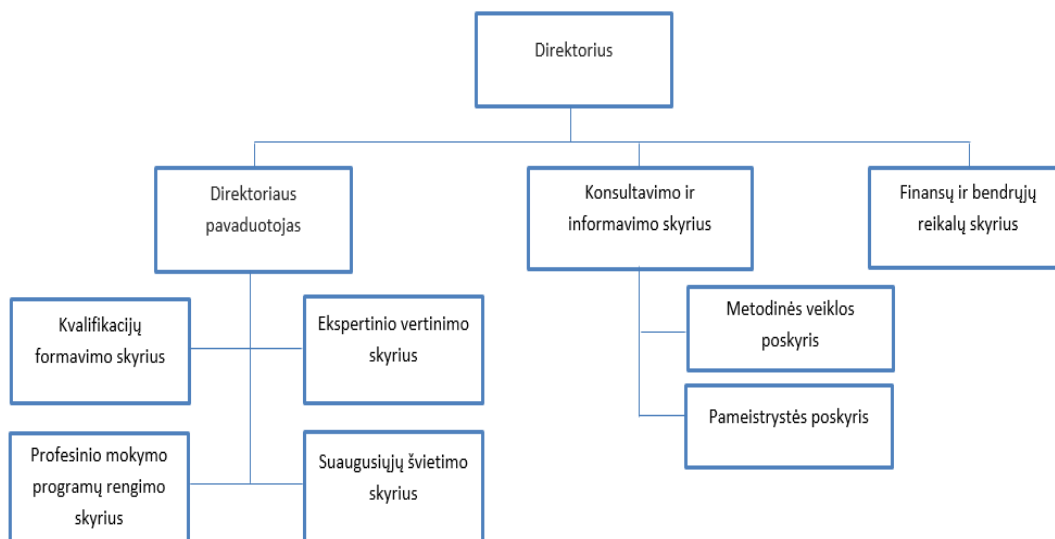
Direktorius

Direktoriaus pavaduotojas

Konsultavimo ir informavimo skyrius

Finansų ir bendrųjų reikalų skyrius

Kvalifikacijų formavimo skyrius

Ekspertinio vertinimo skyrius

Profesinio mokymo programų rengimo skyrius

Suaugusiųjų švietimo skyrius

Metodinės veiklos poskyris

Pameistrystės poskyris